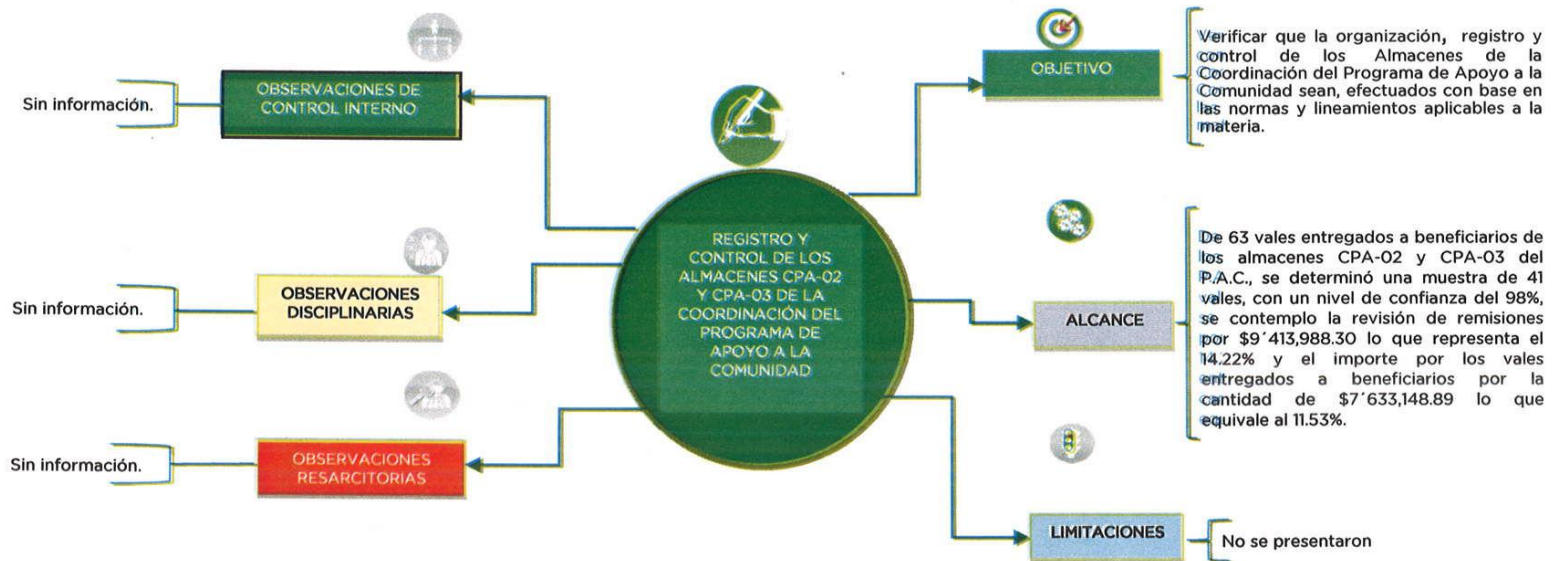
REGISTRO Y CONTROL DE LOS ALMACENES CPA-02 Y CPA-03 DE LA COORDINACIÓN DEL PROGRAMA DE APOYO A LA COMUNIDAD

OBSERVACIONES DE CONTROL INTERNO

Sin información.

OBSERVACIONES DISCIPLINARIAS

Sin información.

OBSERVACIONES RESARCITORIAS

Sin información.

OBJETIVO

Verificar que la organización, registro y control de los Almacenes de la Coordinación del Programa de Apoyo a la Comunidad sean, efectuados con base en las normas y lineamientos aplicables a la materia.

ALCANCE

De 63 vales entregados a beneficiarios de los almacenes CPA-02 y CPA-03 del P.A.C., se determinó una muestra de 41 vales, con un nivel de confianza del 98%, se contemplo la revisión de remisiones por $9´413,988.30 lo que representa el 14.22% y el importe por los vales entregados a beneficiarios por la cantidad de $7´633,148.89 lo que equivale al 11.53%.

LIMITACIONES

No se presentaron